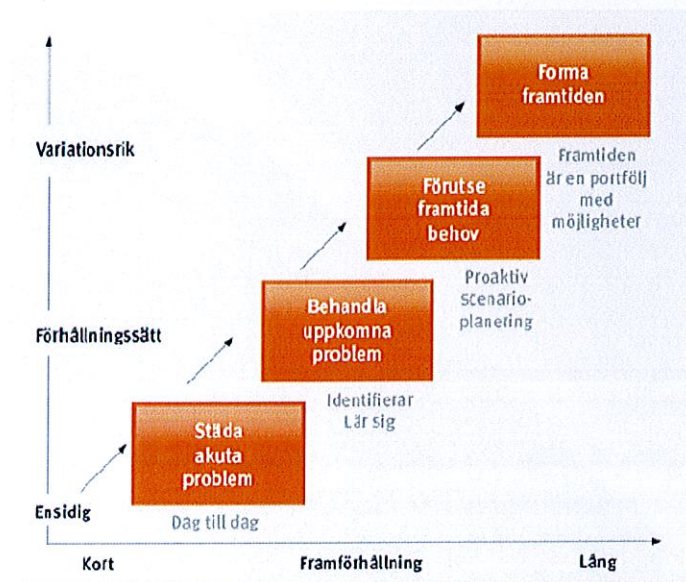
Forma framtiden

Variationsrik

Framtiden är en portfölj med möjligheter

Förutse framtida behov

Proaktiv scenarioplanering

Behandla uppkomna problem

Förhållningssätt

Identifierar Lär sig

Städa akuta problem

Ensidig

Dag till dag

Kort

Framförhållning

Lång